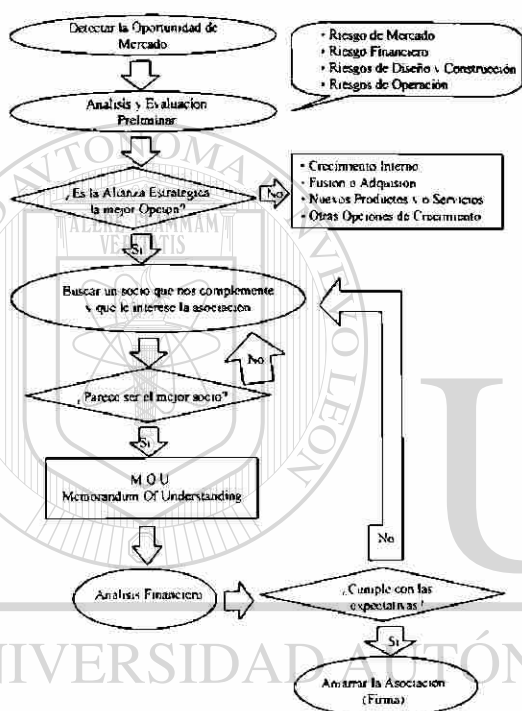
Detectar la Oportunidad de Mercado

• Riesgo de Mercado
• Riesgo Financiero
• Riesgos de Diseño y Construcción
• Riesgos de Operación

Analisis y Evaluacion Preliminar

¿Es la Alianza Estrategica la mejor Opcion?

No

• Crecimiento Interno
• Fusion o Adquision
• Nuevos Productos y/o Servicios
• Otras Opciones de Crecimiento

Si

Buscar un socio que nos complemente y que le interese la asociacion

No

¿Parece ser el mejor socio?

Si

M O U
Memorandum Of Understanding

No

Analisis Financiero

¿Cumple con las expectativas?

Si

Amarrar la Asociacion (Firma)

AUTONOMA
ALERE FLAMMAM VERITATIS
LEON
UNIVERSIDAD AUTÓN